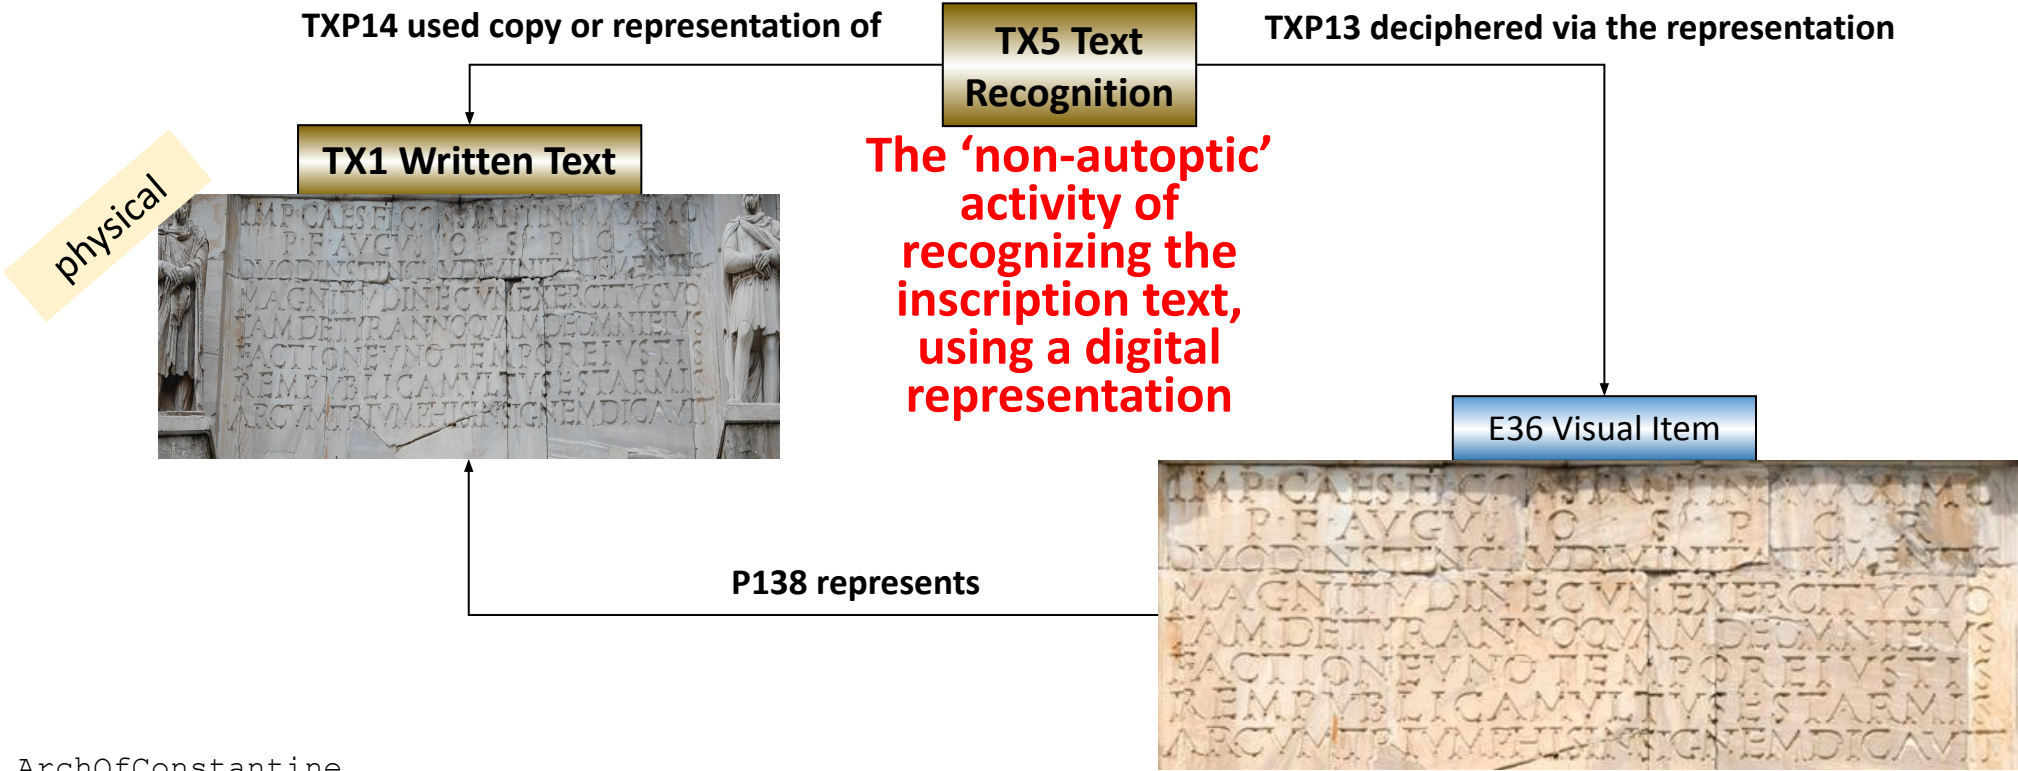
TXP14 used copy or representation of

TX5 Text Recognition

TXP13 deciphered via the representation

TX1 Written Text

physical

IMP CAES FL CONSTANTINO MAXIMO
P F AVGVSTO S P Q R
QVOD INSTINCTV DIVINITATIS MENTIS
MAGNITVDINE CVM EXERCITV SVO
TAM DE TYRANNO QVAM DE OMNI EIVS
FACTIONE VNO TEMPORE IVSTIS
REMPVBLICAM VLTVS EST ARMIS
ARCVM TRIVMPHIS INSIGNEM DICAVIT

The 'non-autoptic' activity of recognizing the inscription text, using a digital representation

E36 Visual Item

IMP CAES FL CONSTANTINO MAXIMO
P F AVGVSTO S P Q R
QVOD INSTINCTV DIVINITATIS MENTIS
MAGNITVDINE CVM EXERCITV SVO
TAM DE TYRANNO QVAM DE OMNI EIVS
FACTIONE VNO TEMPORE IVSTIS
REMPVBLICAM VLTVS EST ARMIS
ARCVM TRIVMPHIS INSIGNEM DICAVIT

P138 represents

ArchOfConstantine